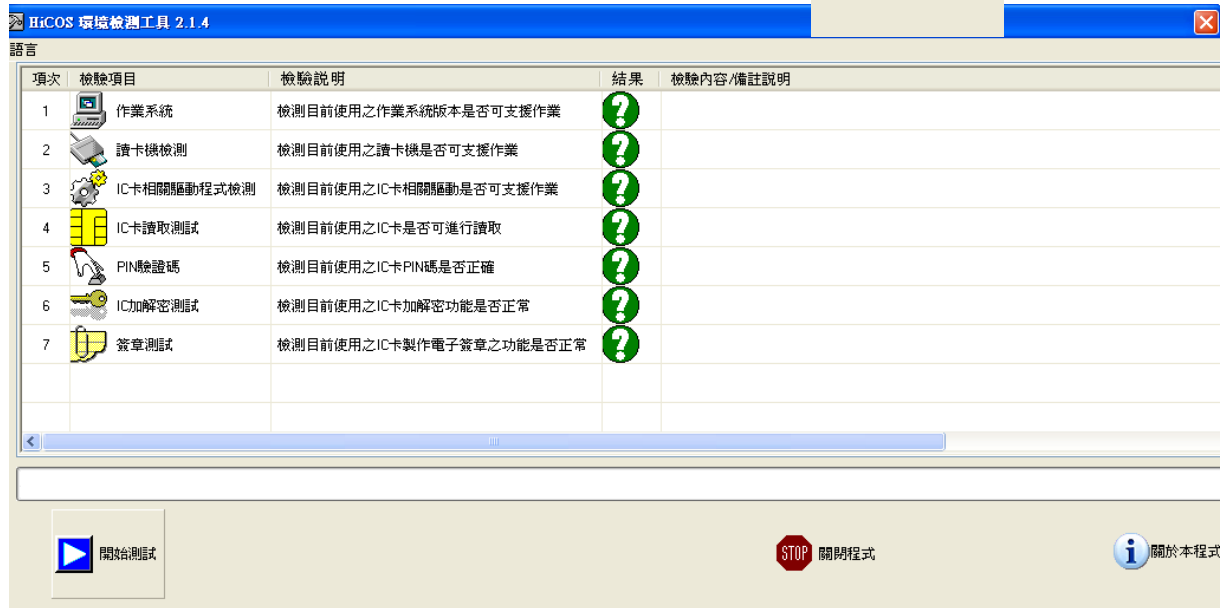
HiCOS 環境檢測工具 2.1.4

語言

| 項次 | 檢驗項目 | 檢驗說明 | 結果 | 檢驗內容/備註說明 |
|---|---|---|---|---|
| 1 | 作業系統 | 檢測目前使用之作業系統版本是否可支援作業 | | |
| 2 | 讀卡機檢測 | 檢測目前使用之讀卡機是否可支援作業 | | |
| 3 | IC卡相關驅動程式檢測 | 檢測目前使用之IC卡相關驅動是否可支援作業 | | |
| 4 | IC卡讀取測試 | 檢測目前使用之IC卡是否可進行讀取 | | |
| 5 | PIN驗證碼 | 檢測目前使用之IC卡PIN碼是否正確 | | |
| 6 | IC加解密測試 | 檢測目前使用之IC卡加解密功能是否正常 | | |
| 7 | 簽章測試 | 檢測目前使用之IC卡製作電子簽章之功能是否正常 | | |

開始測試

STOP 關閉程式

關於本程式